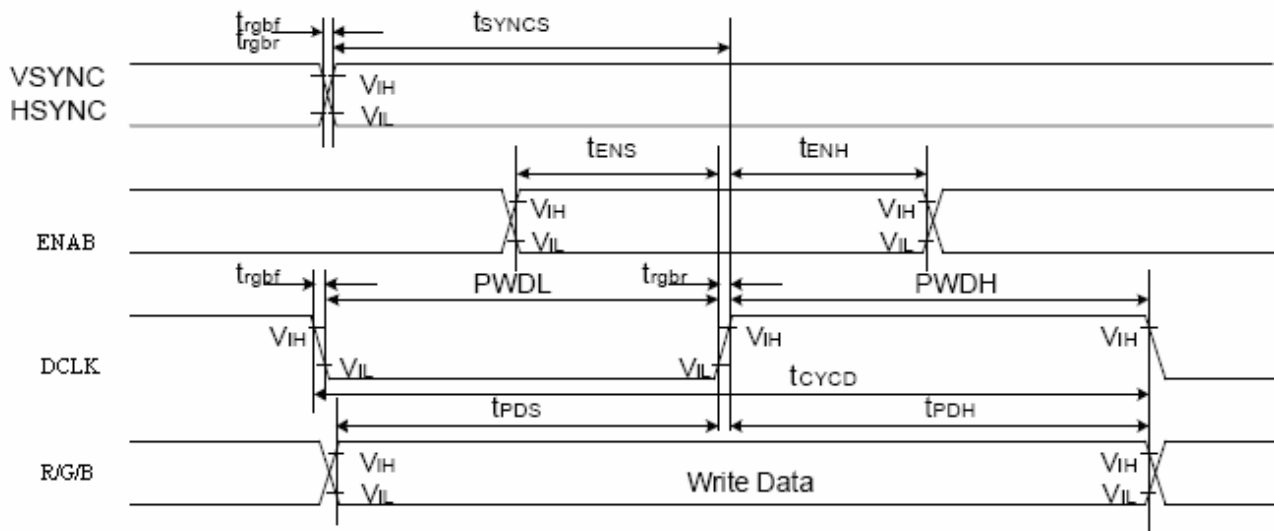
$t_{rgbf}$
$t_{rgbr}$
$t_{SYNCS}$
VSYNC
HSYNC
$V_{IH}$
$V_{IL}$
$t_{ENS}$
$t_{ENH}$
ENAB
$V_{IH}$
$V_{IL}$
$V_{IH}$
$V_{IL}$
$t_{rgbf}$
PWDL
$t_{rgbr}$
PWDH
DCLK
$V_{IH}$
$V_{IL}$
$V_{IL}$
$V_{IH}$
$V_{IH}$
$t_{CYCD}$
$t_{PDS}$
$t_{PDH}$
R/G/B
$V_{IH}$
$V_{IL}$
Write Data
$V_{IH}$
$V_{IL}$